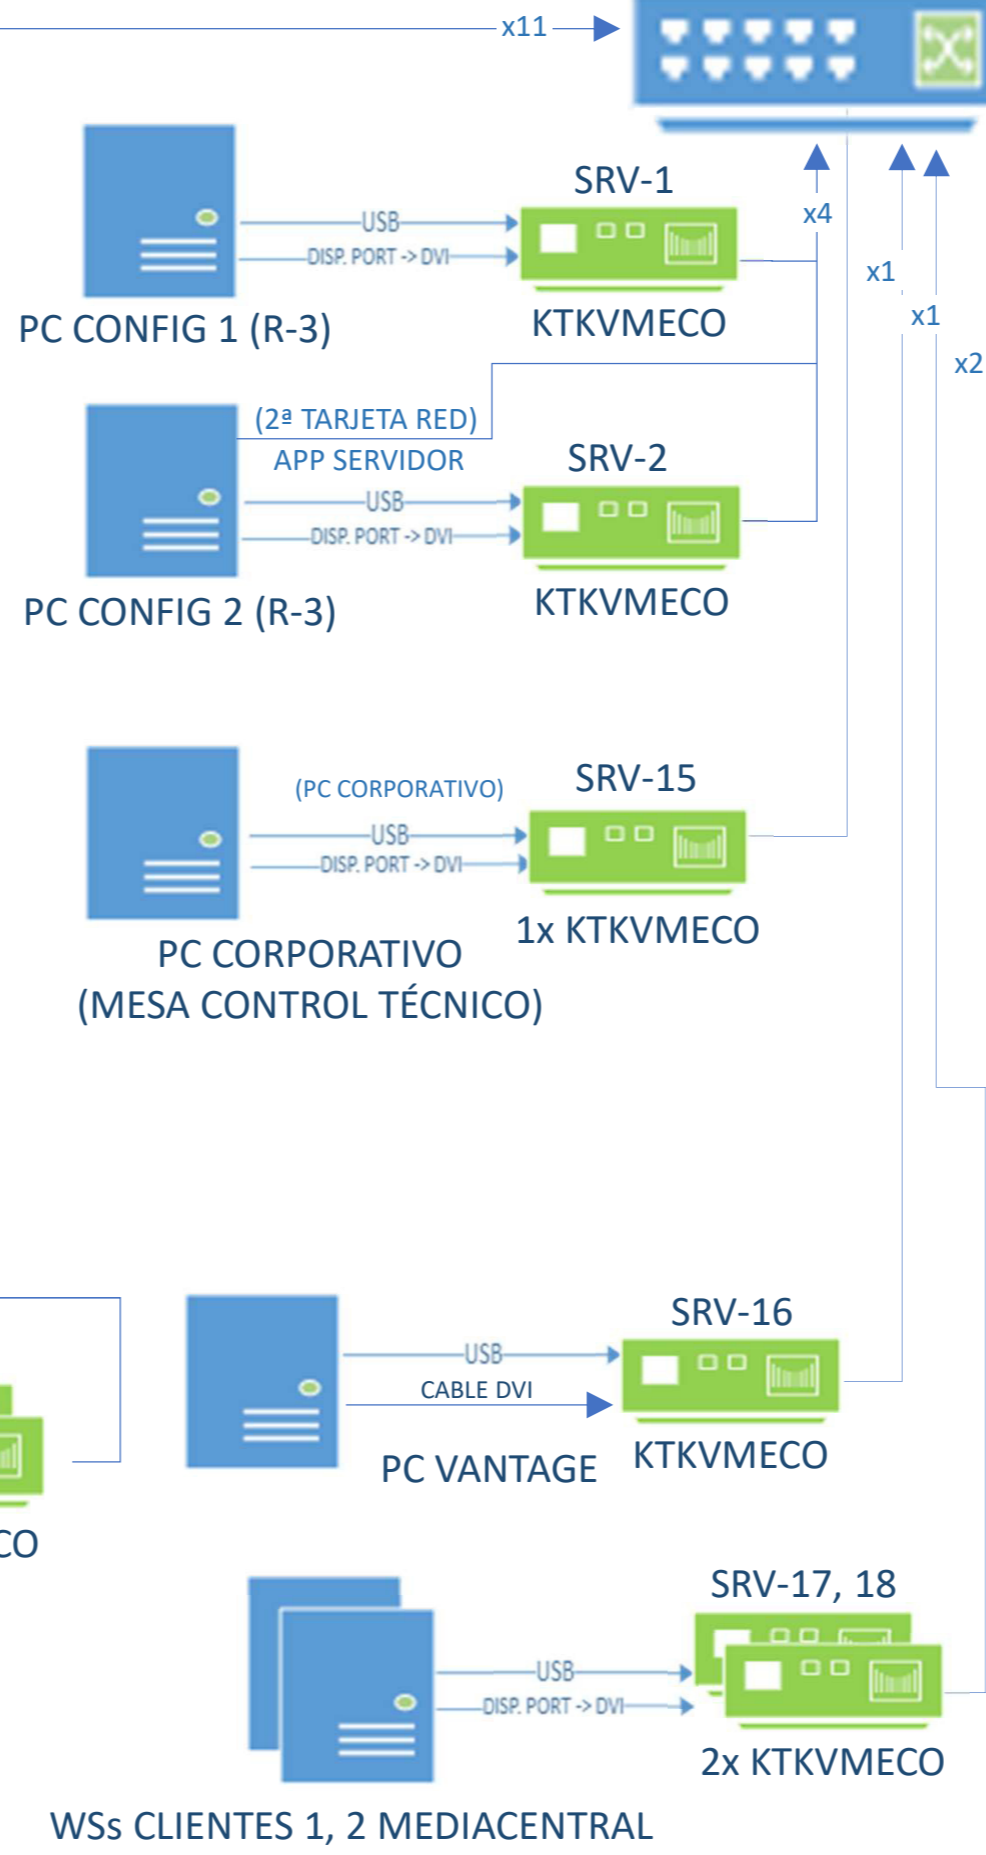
x11

x4

x1

x1

x2

SRV-1

USB

DISP. PORT -> DVI

PC CONFIG 1 (R-3)

KTKVMECO

(2ª TARJETA RED)

APP SERVIDOR

SRV-2

USB

DISP. PORT -> DVI

PC CONFIG 2 (R-3)

KTKVMECO

(PC CORPORATIVO)

SRV-15

USB

DISP. PORT -> DVI

PC CORPORATIVO
(MESA CONTROL TÉCNICO)

1x KTKVMECO

SRV-16

USB

CABLE DVI

PC VANTAGE

KTKVMECO

CO

SRV-17, 18

USB

DISP. PORT -> DVI

2x KTKVMECO

WSs CLIENTES 1, 2 MEDIACENTRAL